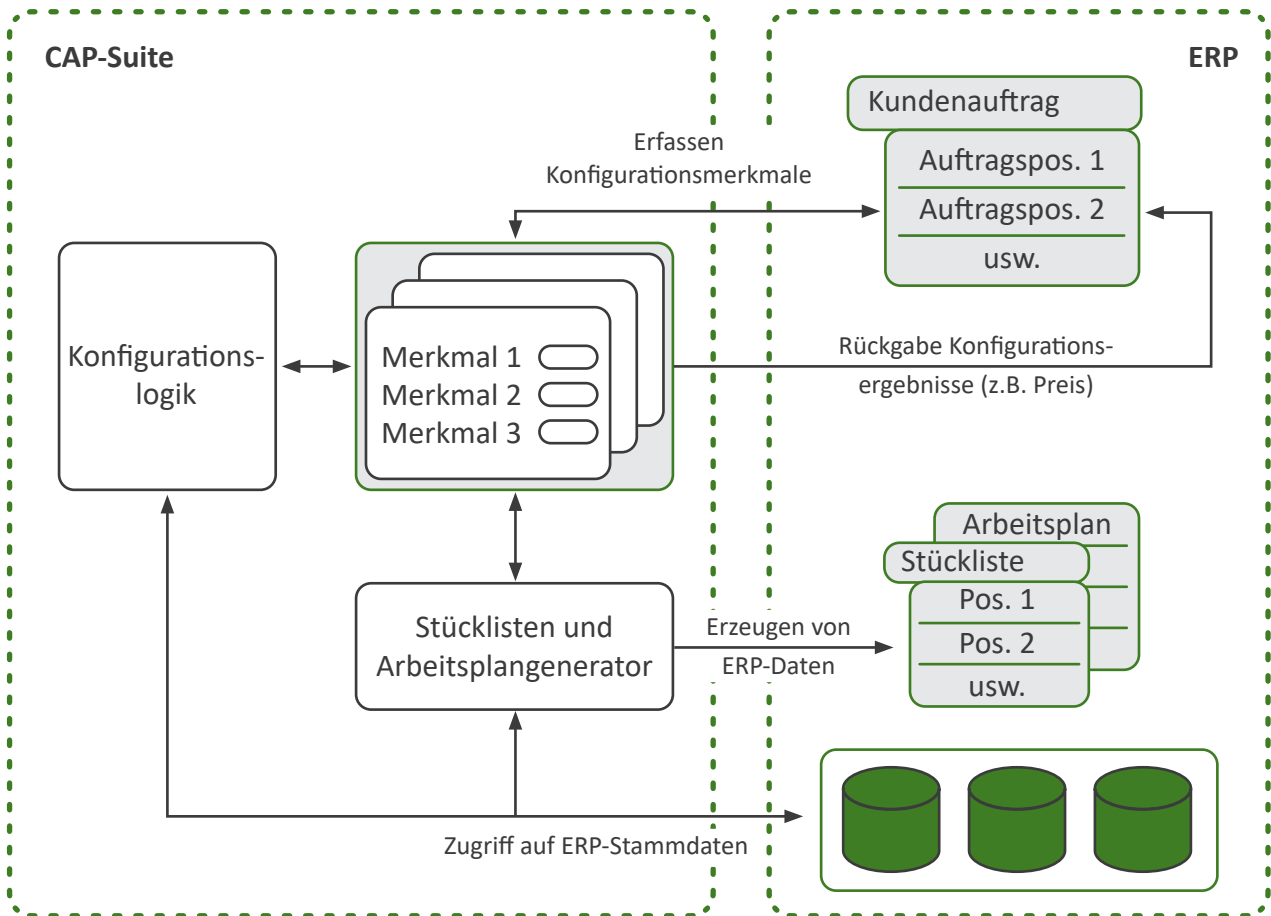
CAP-Suite

ERP

Kundenauftrag

Auftragspos. 1

Auftragspos. 2

usw.

Erfassen Konfigurationsmerkmale

Konfigurationslogik

Merkmal 1

Merkmal 2

Merkmal 3

Rückgabe Konfigurationsergebnisse (z.B. Preis)

Arbeitsplan

Stückliste

Pos. 1

Pos. 2

usw.

Stücklisten und Arbeitsplangenerator

Erzeugen von ERP-Daten

Zugriff auf ERP-Stammdaten